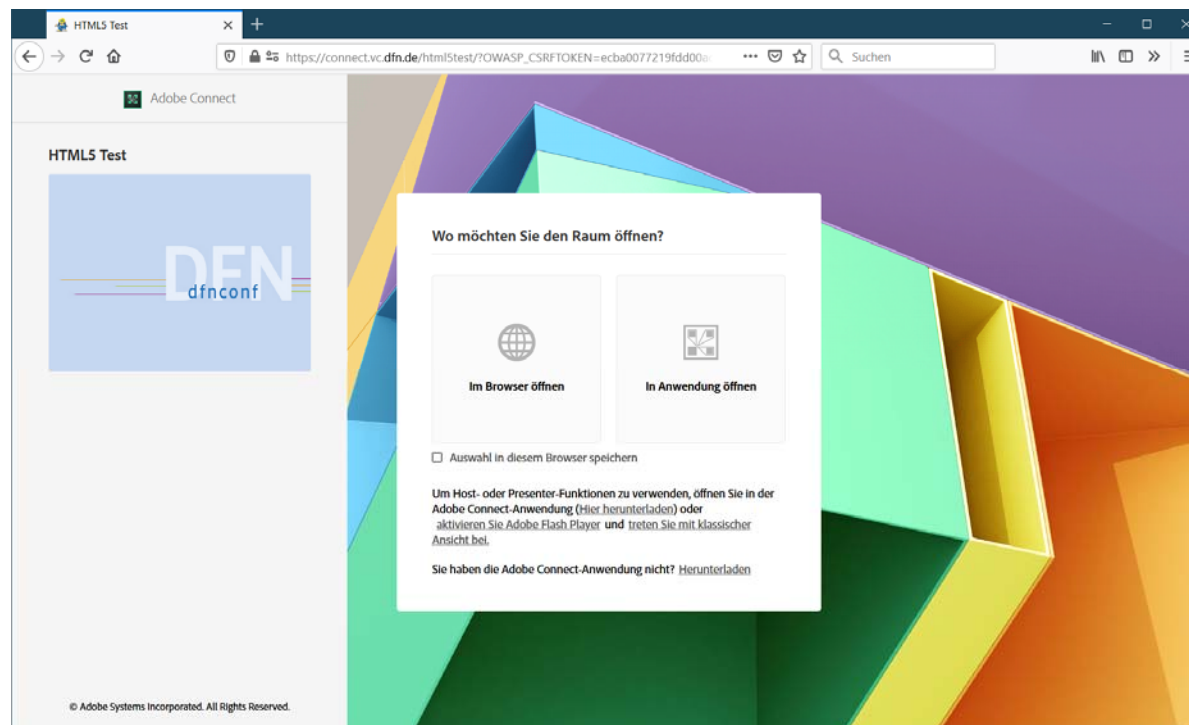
HTML5 Test

https://connect.vc.dfn.de/html5test/?OWASP_CSRFTOKEN=ecba0077219fdd00a

Suchen

Adobe Connect

HTML5 Test

DFN
dfnconf

Wo möchten Sie den Raum öffnen?

Im Browser öffnen

In Anwendung öffnen

Auswahl in diesem Browser speichern

Um Host- oder Presenter-Funktionen zu verwenden, öffnen Sie in der Adobe Connect-Anwendung (Hier herunterladen) oder aktivieren Sie Adobe Flash Player und treten Sie mit klassischer Ansicht bei.

Sie haben die Adobe Connect-Anwendung nicht? Herunterladen

© Adobe Systems Incorporated. All Rights Reserved.